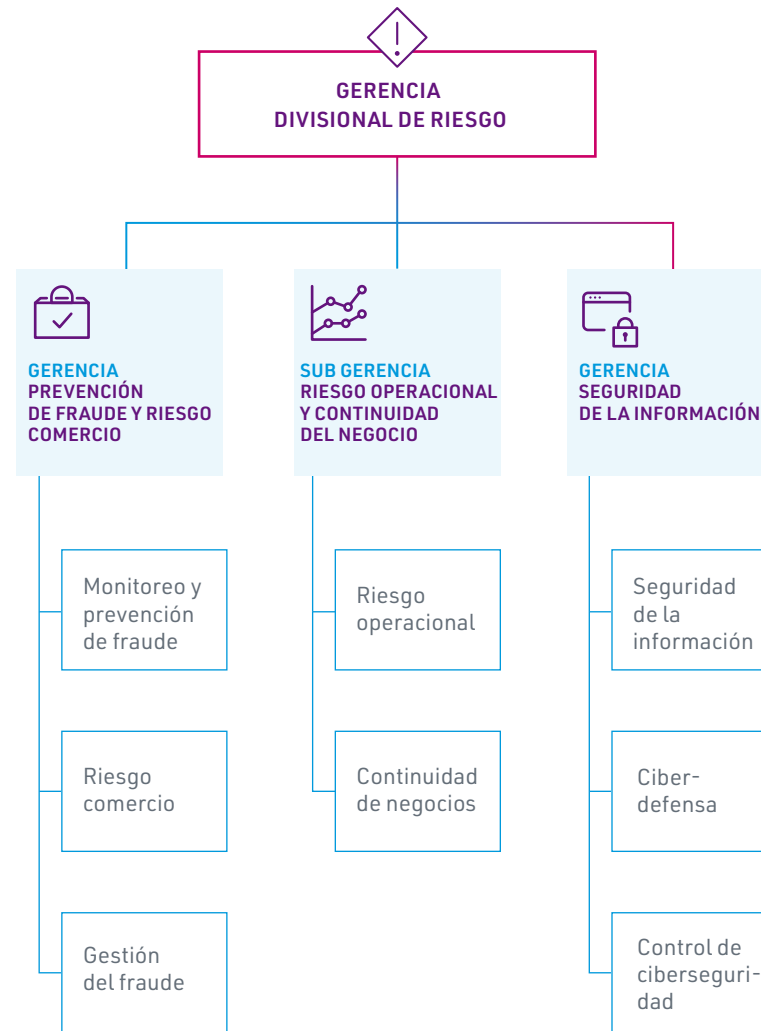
GERENCIA DIVISIONAL DE RIESGO

GERENCIA PREVENCIÓN DE FRAUDE Y RIESGO COMERCIO

Monitoreo y prevención de fraude

Riesgo comercio

Gestión del fraude

SUB GERENCIA RIESGO OPERACIONAL Y CONTINUIDAD DEL NEGOCIO

Riesgo operacional

Continuidad de negocios

GERENCIA SEGURIDAD DE LA INFORMACIÓN

Seguridad de la información

Ciber-defensa

Control de ciberseguridad